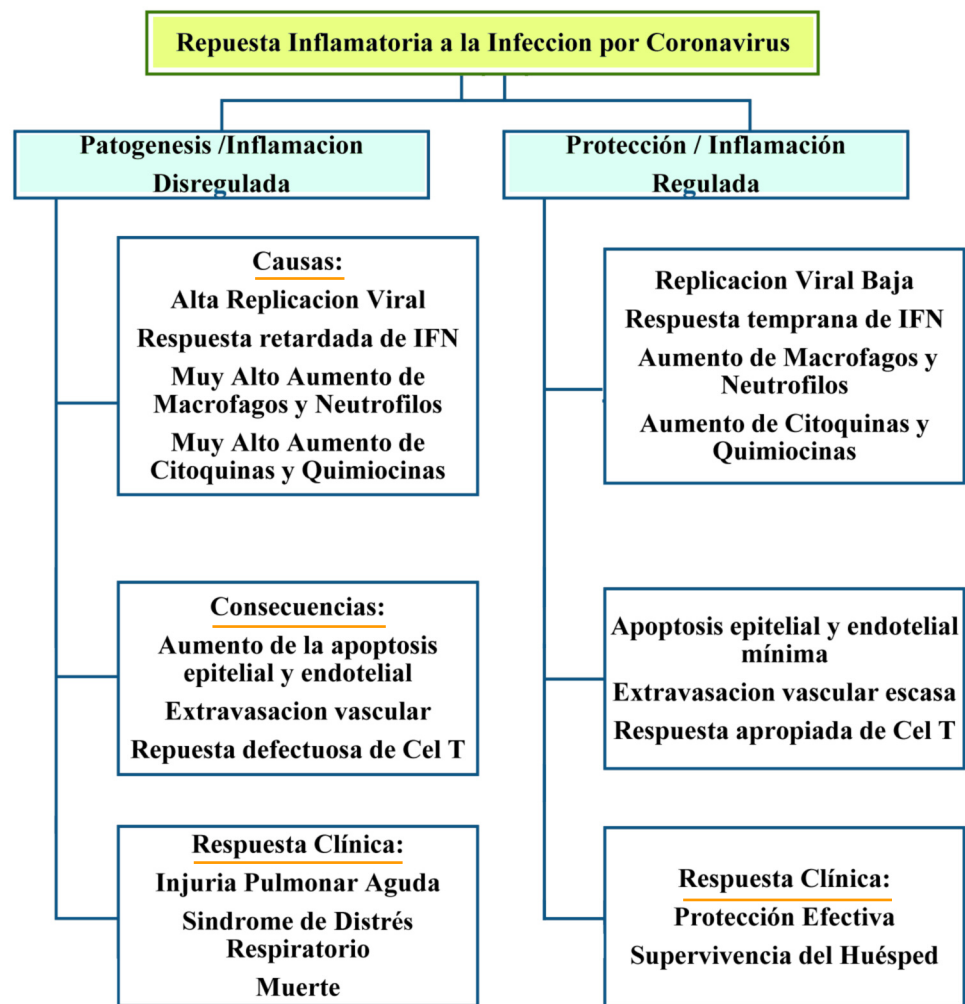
Repuesta Inflamatoria a la Infeccion por Coronavirus

Patogenesis /Inflamacion Disregulada

Causas:
Alta Replicacion Viral
Respuesta retardada de IFN
Muy Alto Aumento de Macrofagos y Neutrofilos
Muy Alto Aumento de Citoquinas y Quimiocinas

Consecuencias:
Aumento de la apoptosis epitelial y endotelial
Extravasacion vascular
Repuesta defectuosa de Cel T

Respuesta Clínica:
Injuria Pulmonar Aguda
Sindrome de Distrés Respiratorio
Muerte

Protección / Inflamación Regulada

Replicacion Viral Baja
Respuesta temprana de IFN
Aumento de Macrofagos y Neutrofilos
Aumento de Citoquinas y Quimiocinas

Apoptosis epitelial y endotelial mínima
Extravasacion vascular escasa
Respuesta apropiada de Cel T

Respuesta Clínica:
Protección Efectiva
Supervivencia del Huésped